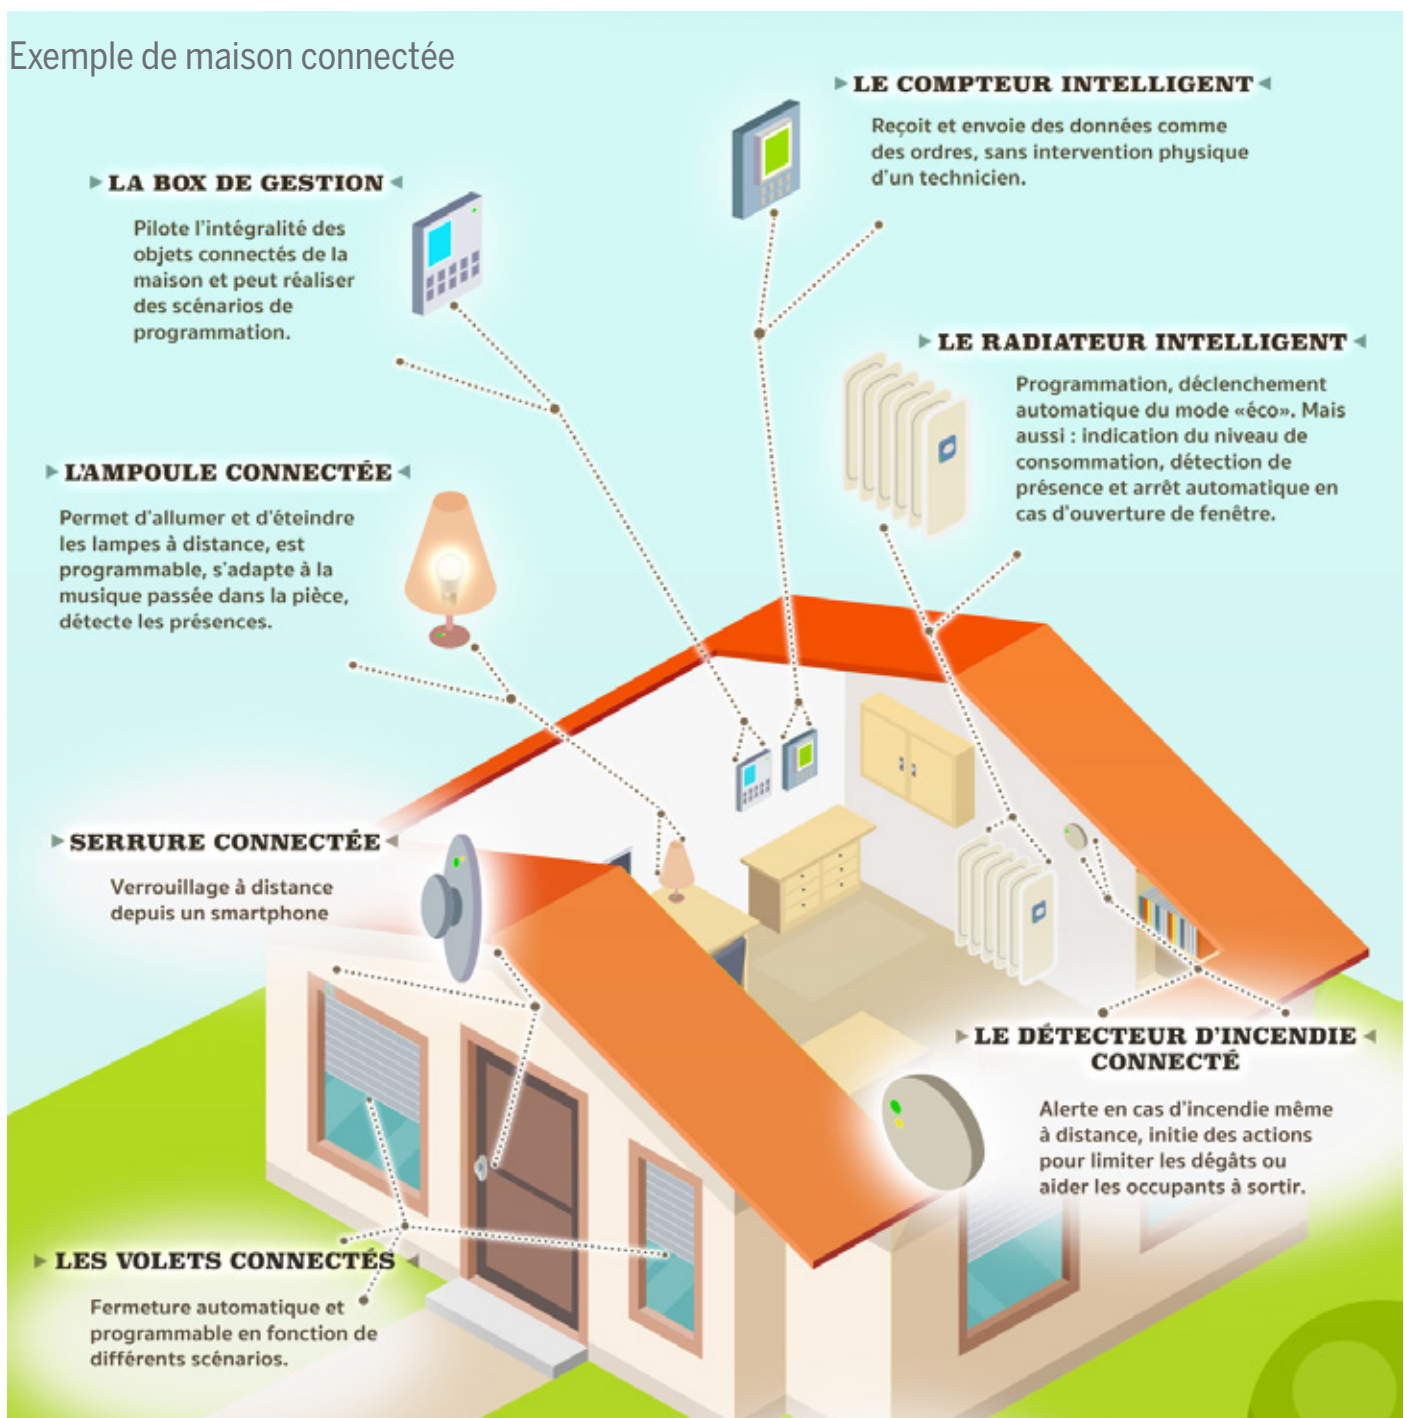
Exemple de maison connectée

LE COMPTEUR INTELLIGENT

Reçoit et envoie des données comme des ordres, sans intervention physique d'un technicien.

LA BOX DE GESTION

Pilote l'intégralité des objets connectés de la maison et peut réaliser des scénarios de programmation.

LE RADIATEUR INTELLIGENT

Programmation, déclenchement automatique du mode «éco». Mais aussi : indication du niveau de consommation, détection de présence et arrêt automatique en cas d'ouverture de fenêtre.

L'AMPOULE CONNECTÉE

Permet d'allumer et d'éteindre les lampes à distance, est programmable, s'adapte à la musique passée dans la pièce, détecte les présences.

SERRURE CONNECTÉE

Verrouillage à distance depuis un smartphone

LE DÉTECTEUR D'INCENDIE CONNECTÉ

Alerte en cas d'incendie même à distance, initie des actions pour limiter les dégâts ou aider les occupants à sortir.

LES VOLETS CONNECTÉS

Fermeture automatique et programmable en fonction de différents scénarios.